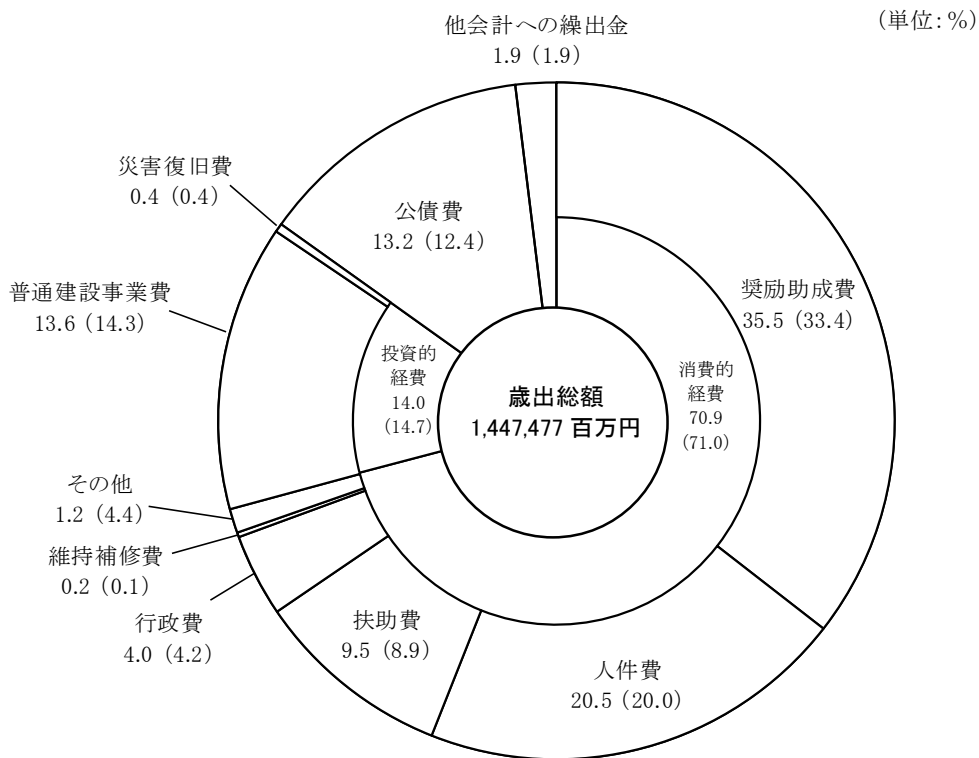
(単位:%)

他会計への繰出金
1.9 (1.9)

災害復旧費
0.4 (0.4)

公債費
13.2 (12.4)

普通建設事業費
13.6 (14.3)

奨励助成費
35.5 (33.4)

投資的
経費
14.0
(14.7)

歳出総額
1,447,477 百万円

消費的
経費
70.9
(71.0)

その他
1.2 (4.4)

維持補修費
0.2 (0.1)

行政費
4.0 (4.2)

扶助費
9.5 (8.9)

人件費
20.5 (20.0)